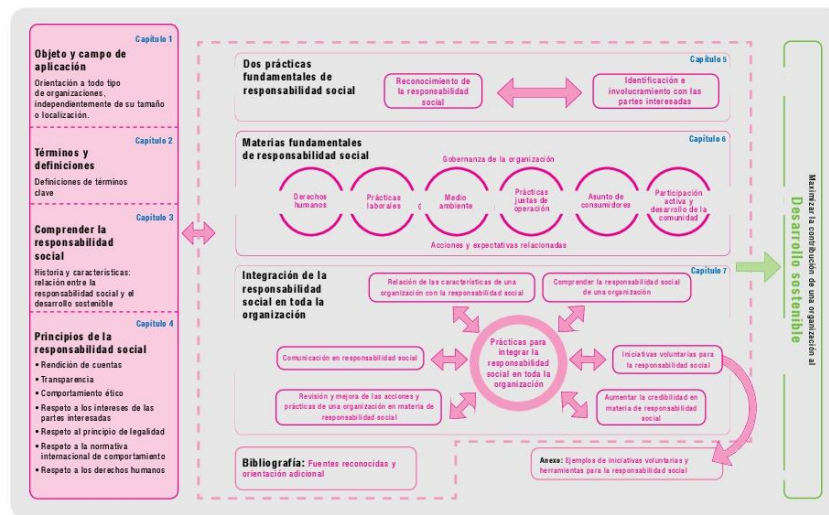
Capítulo 1
Objeto y campo de aplicación
Orientación a todo tipo de organizaciones, independientemente de su tamaño o localización.

Capítulo 2
Términos y definiciones
Definiciones de términos clave

Capítulo 3
Comprender la responsabilidad social
Historia y características: relación entre la responsabilidad social y el desarrollo sostenible

Capítulo 4
Principios de la responsabilidad social
• Rendición de cuentas
• Transparencia
• Comportamiento ético
• Respeto a los intereses de las partes interesadas
• Respeto al principio de legalidad
• Respeto a la normativa internacional de comportamiento
• Respeto a los derechos humanos

Capítulo 5
Dos prácticas fundamentales de responsabilidad social
Reconocimiento de la responsabilidad social
Identificación e involucramiento con las partes interesadas

Capítulo 6
Materias fundamentales de responsabilidad social
Gobernanza de la organización
Derechos humanos
Prácticas laborales
Medio ambiente
Prácticas justas de operación
Asunto de consumidores
Participación activa y desarrollo de la comunidad
Acciones y expectativas relacionadas

Capítulo 7
Integración de la responsabilidad social en toda la organización
Relación de las características de una organización con la responsabilidad social
Comprender la responsabilidad social de una organización
Comunicación en responsabilidad social
Prácticas para integrar la responsabilidad social en toda la organización
Iniciativas voluntarias para la responsabilidad social
Revisión y mejora de las acciones y prácticas de una organización en materia de responsabilidad social
Aumentar la credibilidad en materia de responsabilidad social

Anexo: Ejemplos de iniciativas voluntarias y herramientas para la responsabilidad social

Bibliografía: Fuentes reconocidas y orientación adicional

Maximizar la contribución de una organización al
Desarrollo sostenible